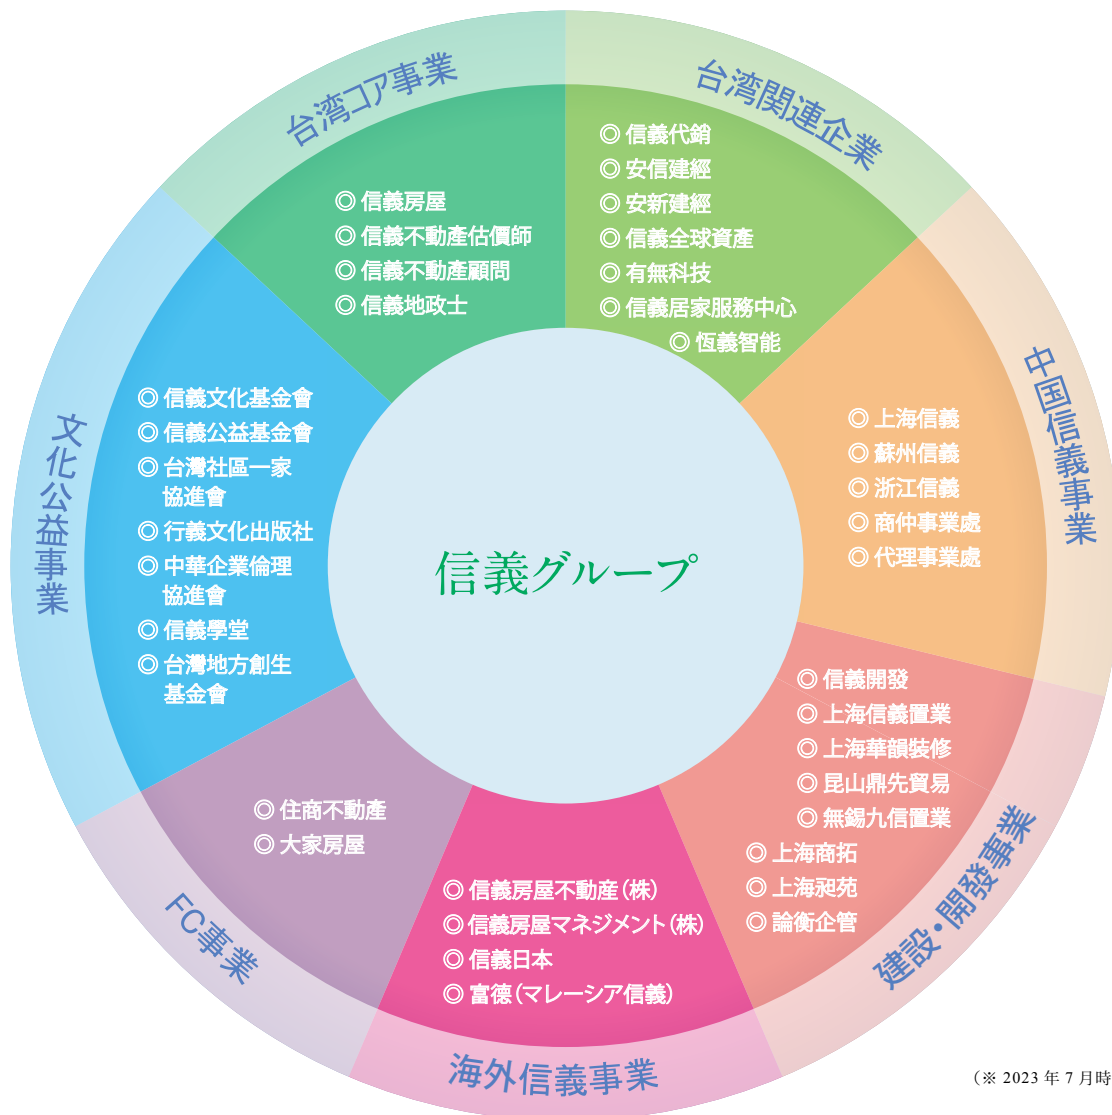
信義グループ

台湾コア事業
◎ 信義房屋
◎ 信義不動產估價師
◎ 信義不動產顧問
◎ 信義地政士

台湾関連企業
◎ 信義代銷
◎ 安信建經
◎ 安新建經
◎ 信義全球資產
◎ 有無科技
◎ 信義居家服務中心
◎ 恆義智能

中国信義事業
◎ 上海信義
◎ 蘇州信義
◎ 浙江信義
◎ 商仲事業處
◎ 代理事業處

建設・開發事業
◎ 信義開發
◎ 上海信義置業
◎ 上海華韻裝修
◎ 昆山鼎先貿易
◎ 無錫九信置業
◎ 上海商拓
◎ 上海昶苑
◎ 論衡企管

海外信義事業
◎ 信義房屋不動產（株）
◎ 信義房屋マネジメント（株）
◎ 信義日本
◎ 富德（マレーシア信義）

FC事業
◎ 住商不動產
◎ 大家房屋

文化公益事業
◎ 信義文化基金會
◎ 信義公益基金會
◎ 台灣社區一家協進會
◎ 行義文化出版社
◎ 中華企業倫理協進會
◎ 信義學堂
◎ 台灣地方創生基金會

（※ 2023 年 7 月時